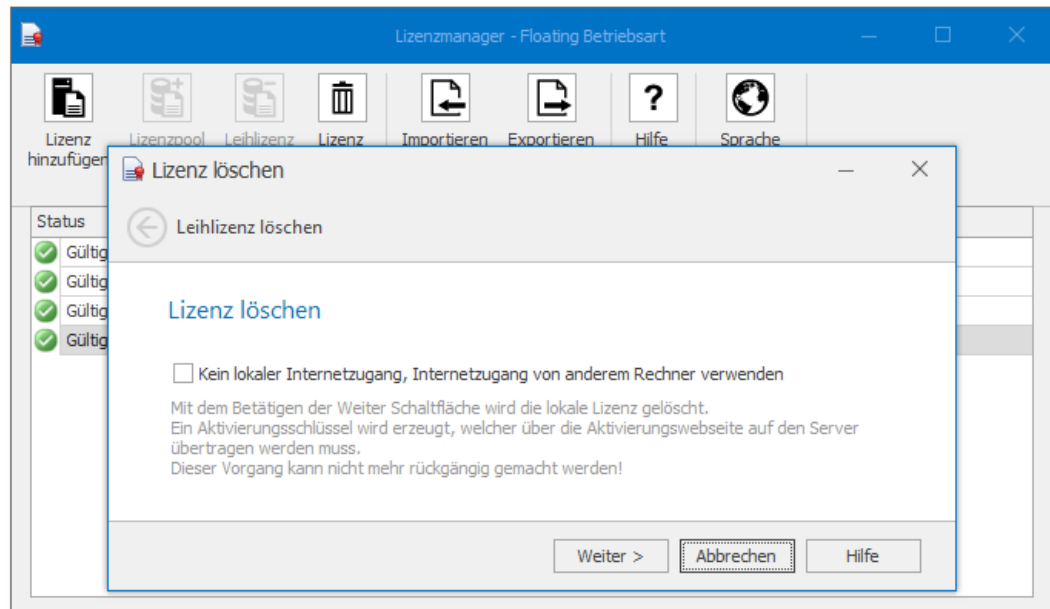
Lizenzmanager - Floating Betriebsart

Lizenz hinzufügen

Lizenzpool

Leihlizenz

Lizenz

Importieren

Exportieren

Hilfe

Sprache

Status

Gültig

Gültig

Gültig

Gültig

Lizenz löschen

Leihlizenz löschen

Lizenz löschen

Kein lokaler Internetzugang, Internetzugang von anderem Rechner verwenden

Mit dem Betätigen der Weiter Schaltfläche wird die lokale Lizenz gelöscht.
Ein Aktivierungsschlüssel wird erzeugt, welcher über die Aktivierungswebseite auf den Server übertragen werden muss.
Dieser Vorgang kann nicht mehr rückgängig gemacht werden!

Weiter >

Abbrechen

Hilfe